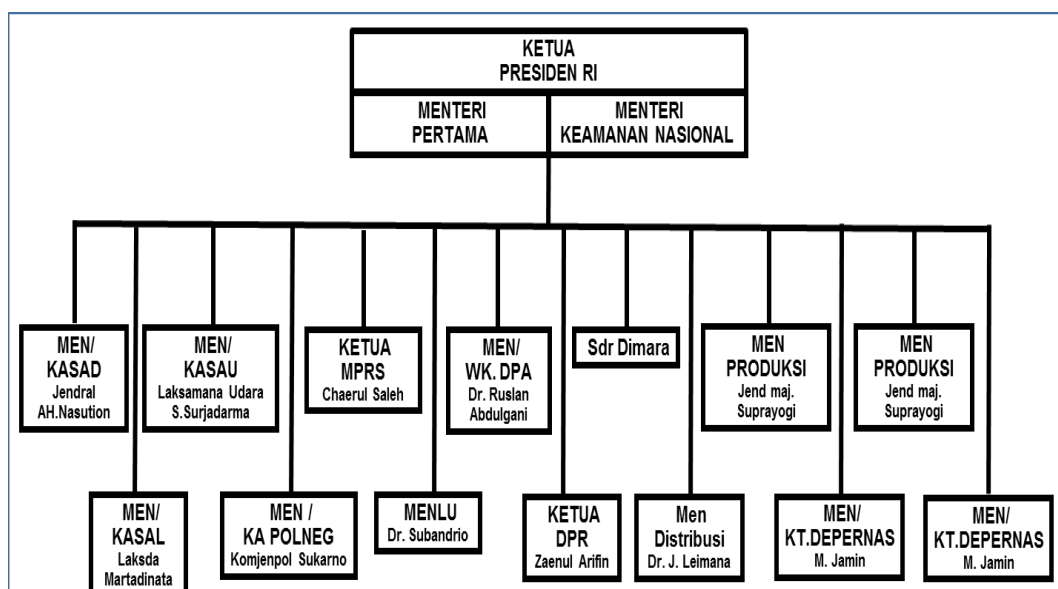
KETUA
PRESIDEN RI

MENTERI
PERTAMA

MENTERI
KEAMANAN NASIONAL

MEN/
KASAD
Jendral
AH.Nasution

MEN/
KASAU
Laksamana Udara
S.Surjadarma

KETUA
MPRS
Chaerul Saleh

MEN/
WK. DPA
Dr. Ruslan
Abdulgani

Sdr Dimara

MEN
PRODUKSI
Jend maj.
Suprayogi

MEN
PRODUKSI
Jend maj.
Suprayogi

MEN/
KASAL
Laksda
Martadinata

MEN /
KA POLNEG
Komjenpol Sukarno

MENLU
Dr. Subandrio

KETUA
DPR
Zaenul Arifin

Men
Distribusi
Dr. J. Leimana

MEN/
KT.DEPERNAS
M. Jamin

MEN/
KT.DEPERNAS
M. Jamin